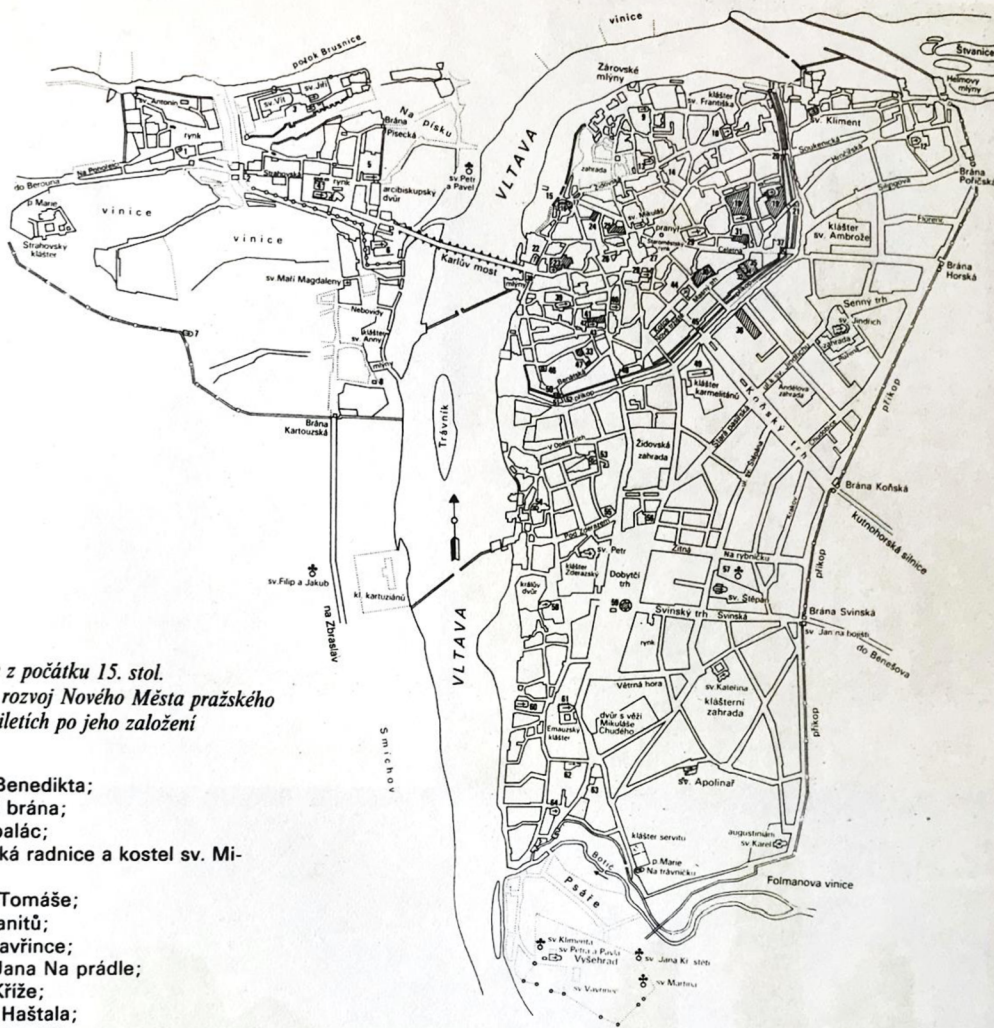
vinice
Štvanice
Helmovy mlýny
Zárovské mlýny
potok Brusnice
sv. Antonín
sv. Vít
sv. Jiří
rynk
Na písku
Brána Písecká
klášter sv. Františka
sv. Kliment
Soukenická
Brána Poříčská
do Berouna
Na Pohořelci
Strahovská
rynk
arcibiskupský dvůr
sv. Petr a Pavel
VLTAVA
zahrada
Židovská
sv. Mikuláš
pranýř
Staroměstský rynk
Celetná
klášter sv. Ambrože
Florenc
p. Marie
Strahovský klášter
vinice
vinice
Karlův most
Brána Horská
sv. Maří Magdaleny
mlýny
Senný trh
sv. Jindřich
Nebovidy
klášter sv. Anny
mlýny
Na příkopě
klášter karmelitánů
Andělova zahrada
Koňský trh
příkop
Brána Kartouzská
Trávník
Židovská zahrada
Stará pražská
Brána Koňská
kutnohorská silnice
sv. Petr
klášter Zderazský
Dobytčí trh
Žitná
Na rybníčku
sv. Štěpán
příkop
sv. Filip a Jakub
kl. kartuziánů
královský dvůr
Svinský trh
Svinská
Brána Svinská
sv. Jan na bojišti
do Benešova
Na Zbraslav
rynk
VLTAVA
… z počátku 15. stol.
… rozvoj Nového Města pražského
… letích po jeho založení
Smíchov
Větrná hora
sv. Kateřina
dvůr s věží Mikuláše Chudého
klášterní zahrada
Emauzský klášter
příkop
…Benedikta;
… brána;
…palác;
…ká radnice a kostel sv. Mi-
… Tomáše;
…anitů;
…avřince;
…Jana Na prádle;
…Kříže;
… Haštala;
sv. Apolinář
klášter servitů
augustiniáni sv. Karel
p. Marie Na trávníčku
Botič
Psáře
Folmanova vinice
sv. Klimenta
sv. Petra a Pavla
Vyšehrad
sv. Jana Křtitele
sv. Martin
sv. Vavřinec